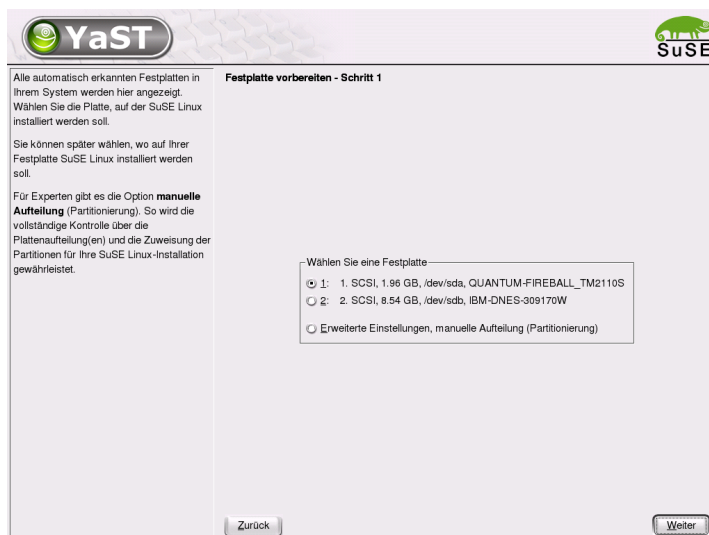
YaST

SuSE

Alle automatisch erkannten Festplatten in Ihrem System werden hier angezeigt. Wählen Sie die Platte, auf der SuSE Linux installiert werden soll.

Sie können später wählen, wo auf Ihrer Festplatte SuSE Linux installiert werden soll.

Für Experten gibt es die Option **manuelle Aufteilung** (Partitionierung). So wird die vollständige Kontrolle über die Plattenaufteilung(en) und die Zuweisung der Partitionen für Ihre SuSE Linux-Installation gewährleistet.

Festplatte vorbereiten - Schritt 1

Wählen Sie eine Festplatte

1: 1. SCSI, 1.96 GB, /dev/sda, QUANTUM-FIREBALL_TM2110S

2: 2. SCSI, 8.54 GB, /dev/sdb, IBM-DNES-309170W

Erweiterte Einstellungen, manuelle Aufteilung (Partitionierung)

Zurück

Weiter